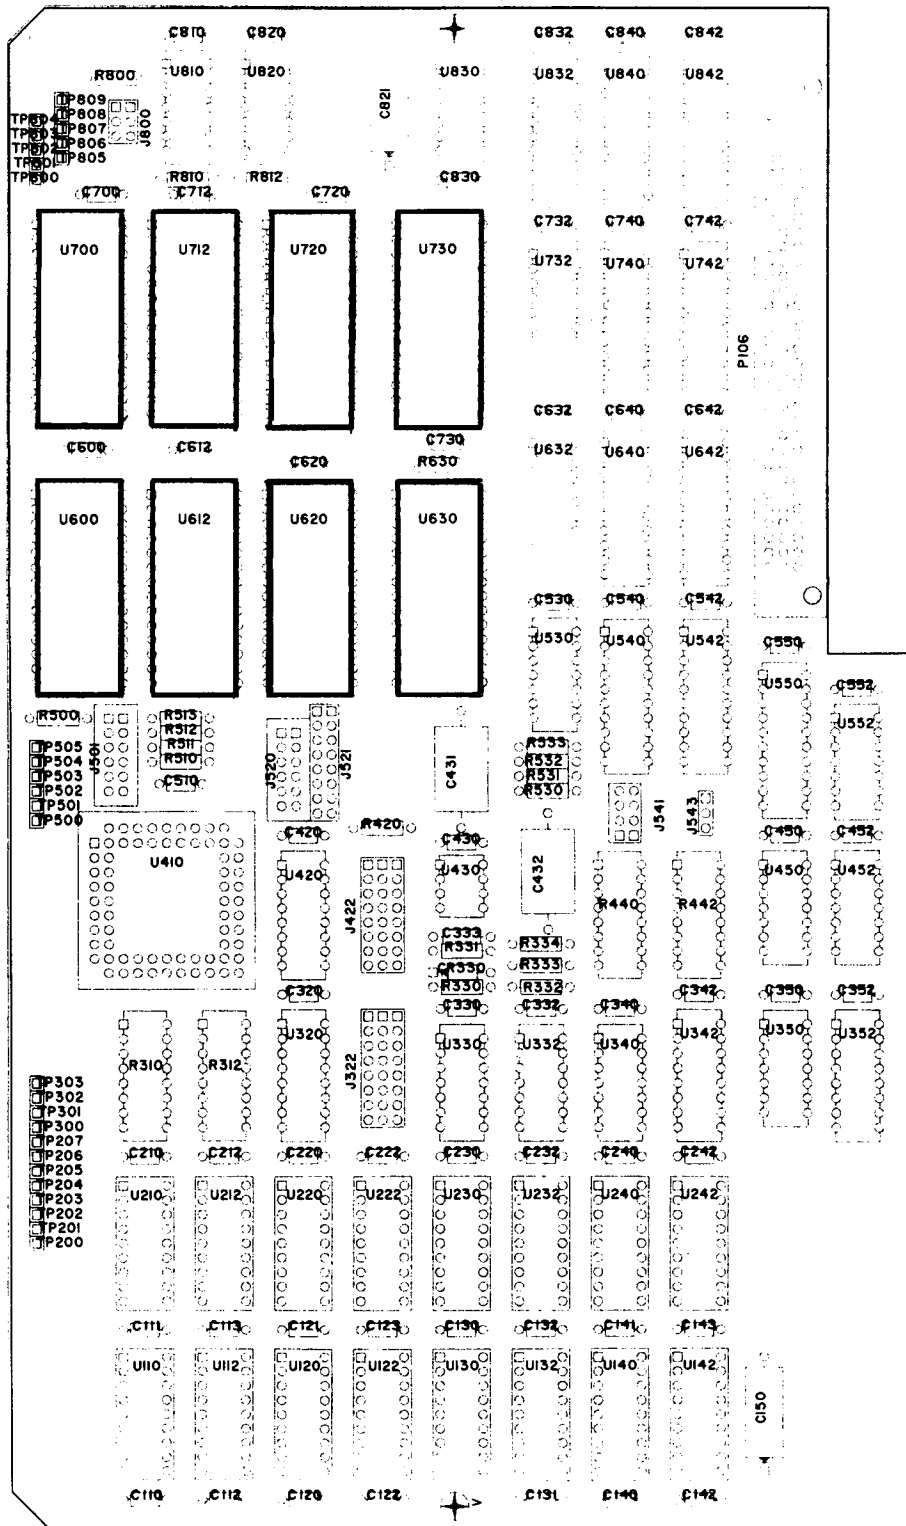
C810 C820 C832 C840 C842
R800 U810 U820 U830 U832 U840 U842
TP809 TP808 TP807 TP806 TP805
TP804 TP803 TP802 TP801 TP800
J800
C821
R810 R812 C830
C700 C712 C720
U700 U712 U720 U730
C732 C740 C742
U732 U740 U742
P106
C632 C640 C642
C730
C600 C612 C620 R630 U632 U640 U642
U600 U612 U620 U630
C530 C540 C542
U530 U540 U542
C550
U550 C552
U552
R500 R513 R512 R511 R510
TP505 TP504 TP503 TP502 TP501 TP500
J501
C510
J520 J321
C431
R333 R332 R531 R530
J541 J543
U410
C420 R420
C430
U420 U430
C432
R440 R442
C450 C452
U450 U452
J422
C333 R331 R330 R330
R334 R333 R332
C320
C330 C332 C340 C342 C350 C352
R310 R312 U320 U330 U332 U340 U342 U350 U352
J322
TP303 TP302 TP301 TP300 TP207 TP206 TP205 TP204 TP203 TP202 TP201 TP200
C210 C212 C220 C222 C230 C232 C240 C242
U210 U212 U220 U222 U230 U232 U240 U242
C111 C113 C121 C123 C130 C132 C141 C143
U110 U112 U120 U122 U130 U132 U140 U142
C150
C110 C112 C120 C122 C131 C140 C142